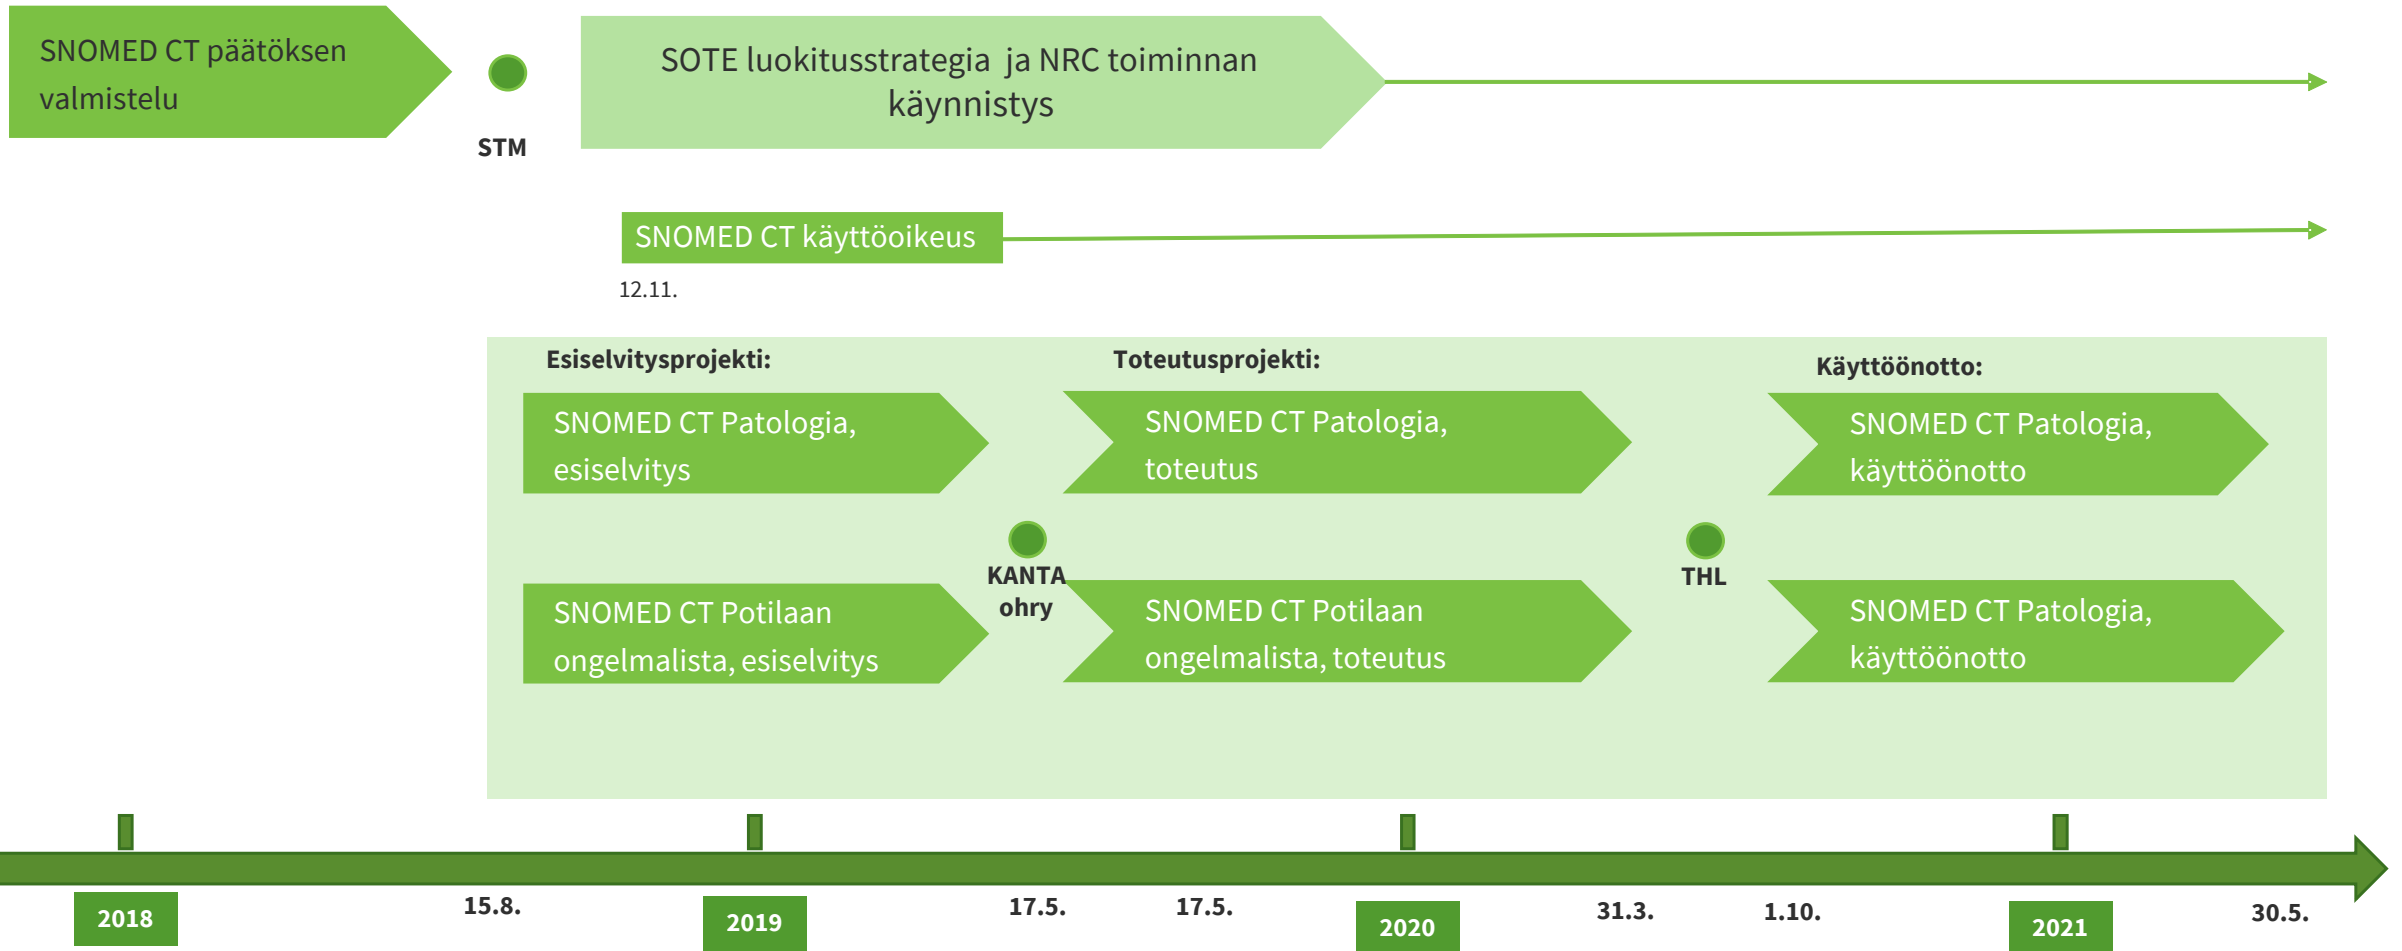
SNOMED CT päätöksen valmistelu

STM

SOTE luokitusstrategia ja NRC toiminnan käynnistys

SNOMED CT käyttöoikeus

12.11.

Esiselvitysprojekti:

SNOMED CT Patologia, esiselvitys

SNOMED CT Potilaan ongelmalista, esiselvitys

KANTA ohry

Toteutusprojekti:

SNOMED CT Patologia, toteutus

SNOMED CT Potilaan ongelmalista, toteutus

THL

Käyttöönotto:

SNOMED CT Patologia, käyttöönotto

SNOMED CT Patologia, käyttöönotto

2018

15.8.

2019

17.5.

17.5.

2020

31.3.

1.10.

2021

30.5.